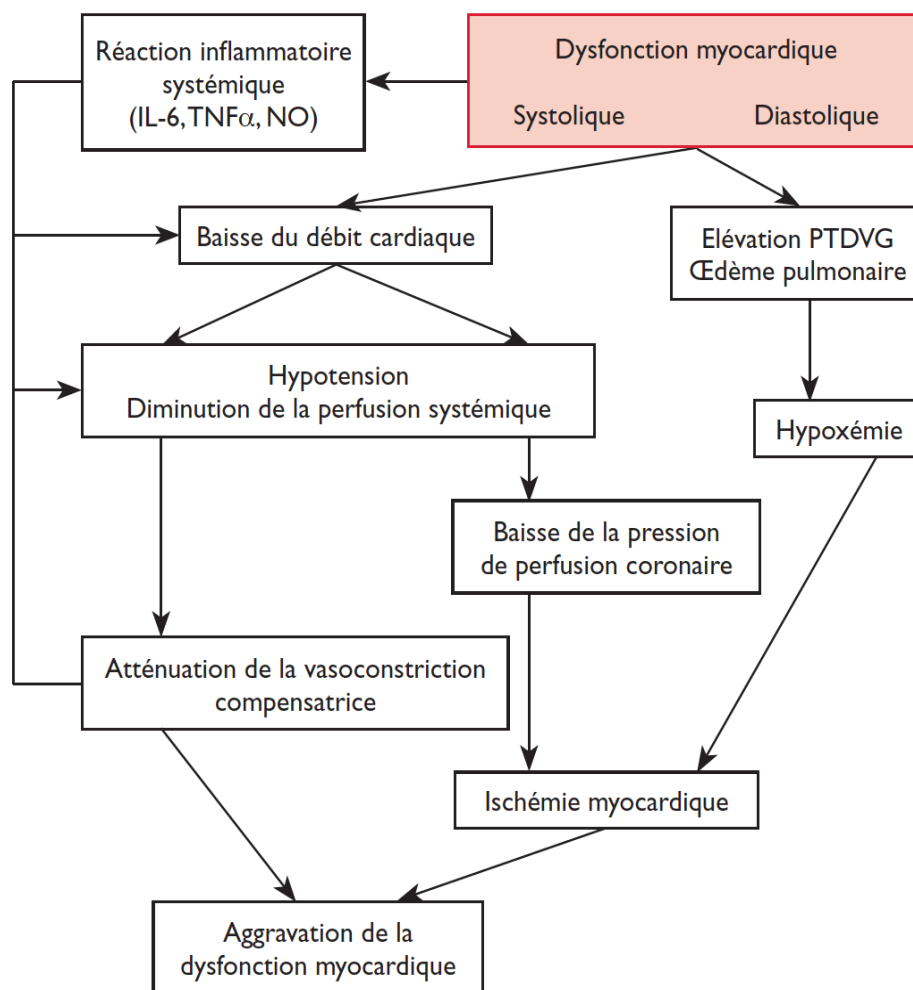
Réaction inflammatoire systémique (IL-6, TNF$\alpha$, NO)

Dysfonction myocardique

Systolique

Diastolique

Baisse du débit cardiaque

Elévation PTDVG
Œdème pulmonaire

Hypotension
Diminution de la perfusion systémique

Hypoxémie

Baisse de la pression de perfusion coronaire

Atténuation de la vasoconstriction compensatrice

Ischémie myocardique

Aggravation de la dysfonction myocardique